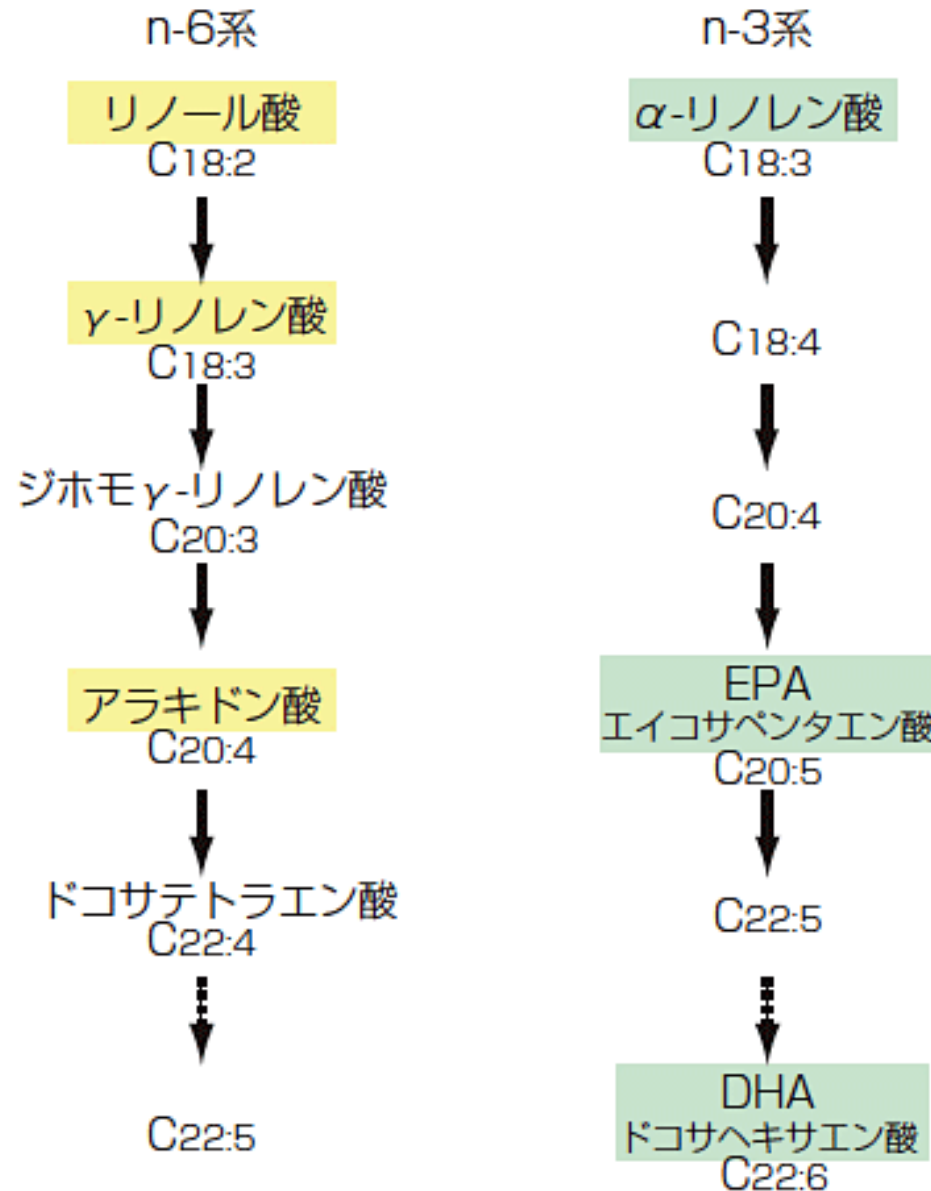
n-6系

リノール酸
C18:2

γ-リノレン酸
C18:3

ジホモγ-リノレン酸
C20:3

アラキドン酸
C20:4

ドコサテトラエン酸
C22:4

C22:5

n-3系

α-リノレン酸
C18:3

C18:4

C20:4

EPA
エイコサペンタエン酸
C20:5

C22:5

DHA
ドコサヘキサエン酸
C22:6